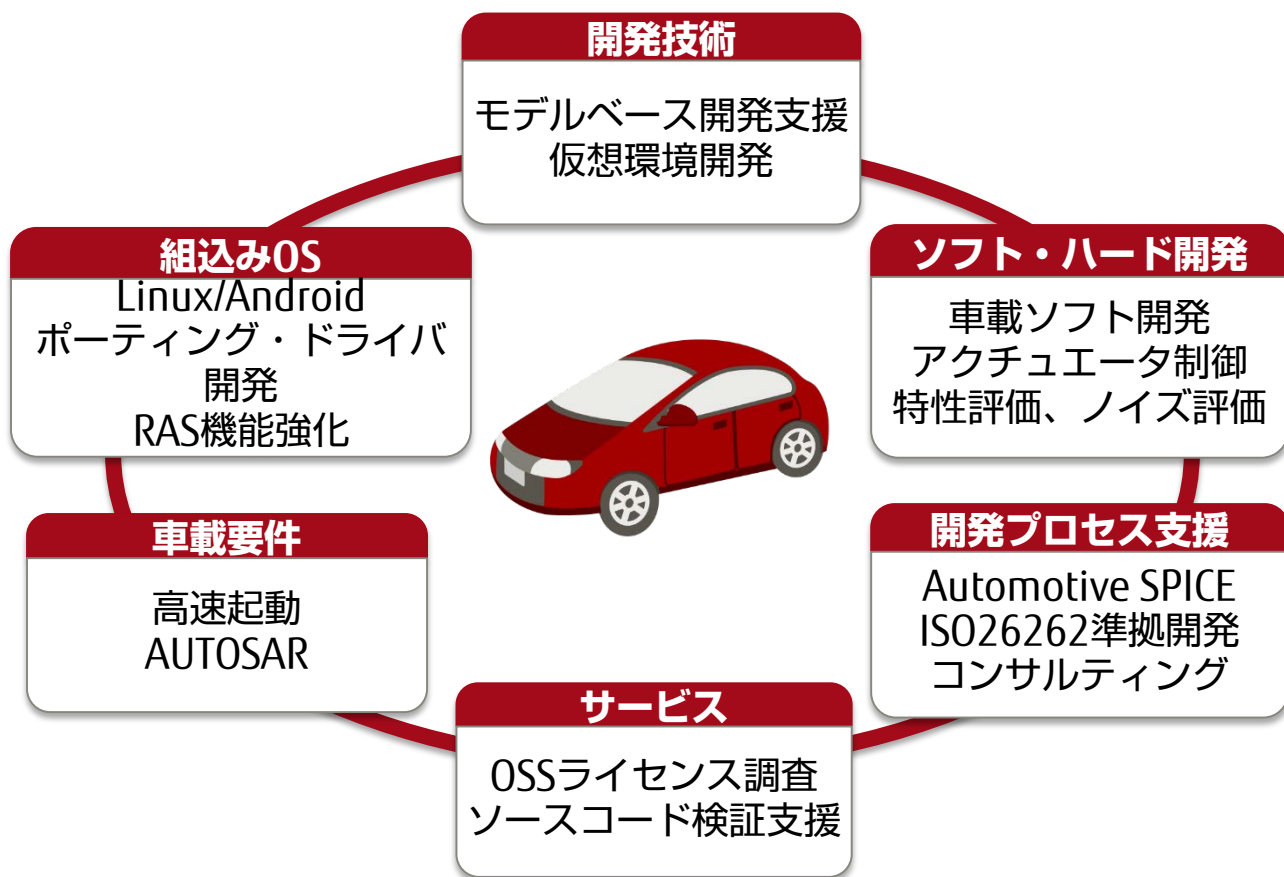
開発技術

モデルベース開発支援
仮想環境開発

ソフト・ハード開発

車載ソフト開発
アクチュエータ制御
特性評価、ノイズ評価

開発プロセス支援

Automotive SPICE
ISO26262準拠開発
コンサルティング

サービス

OSSライセンス調査
ソースコード検証支援

車載要件

高速起動
AUTOSAR

組込みOS

Linux/Android
ポーティング・ドライバ
開発
RAS機能強化